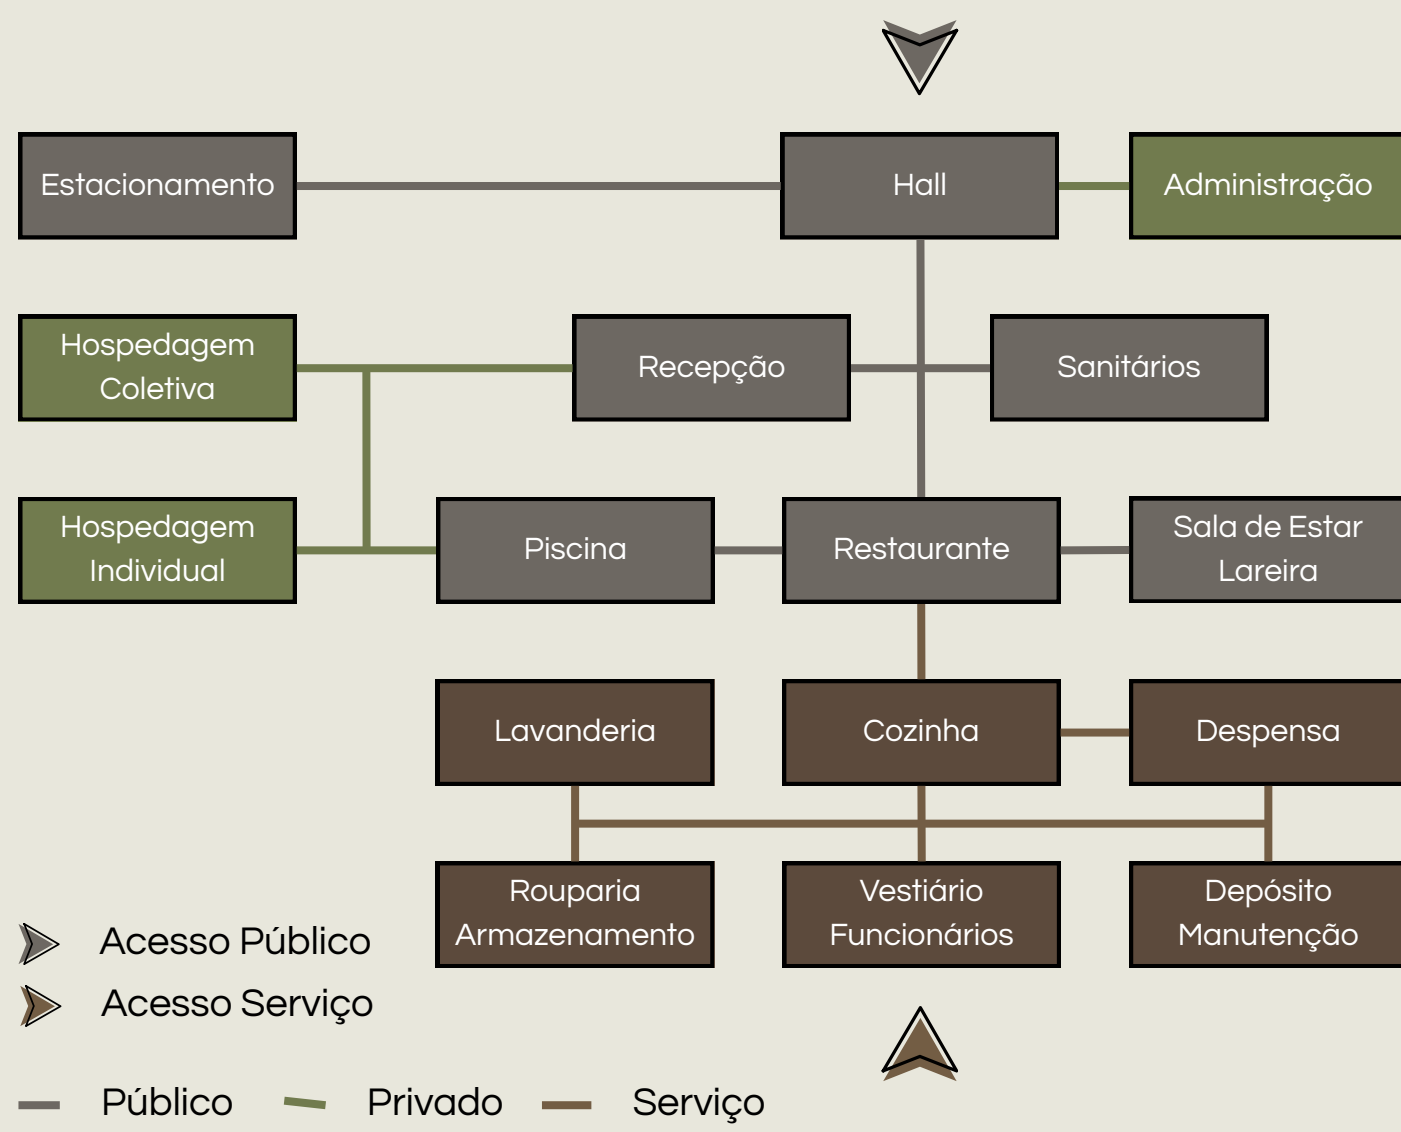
Estacionamento

Hall

Administração

Hospedagem Coletiva

Recepção

Sanitários

Hospedagem Individual

Piscina

Restaurante

Sala de Estar Lareira

Lavanderia

Cozinha

Despensa

Rouparia Armazenamento

Vestiário Funcionários

Depósito Manutenção

Acesso Público

Acesso Serviço

Público

Privado

Serviço